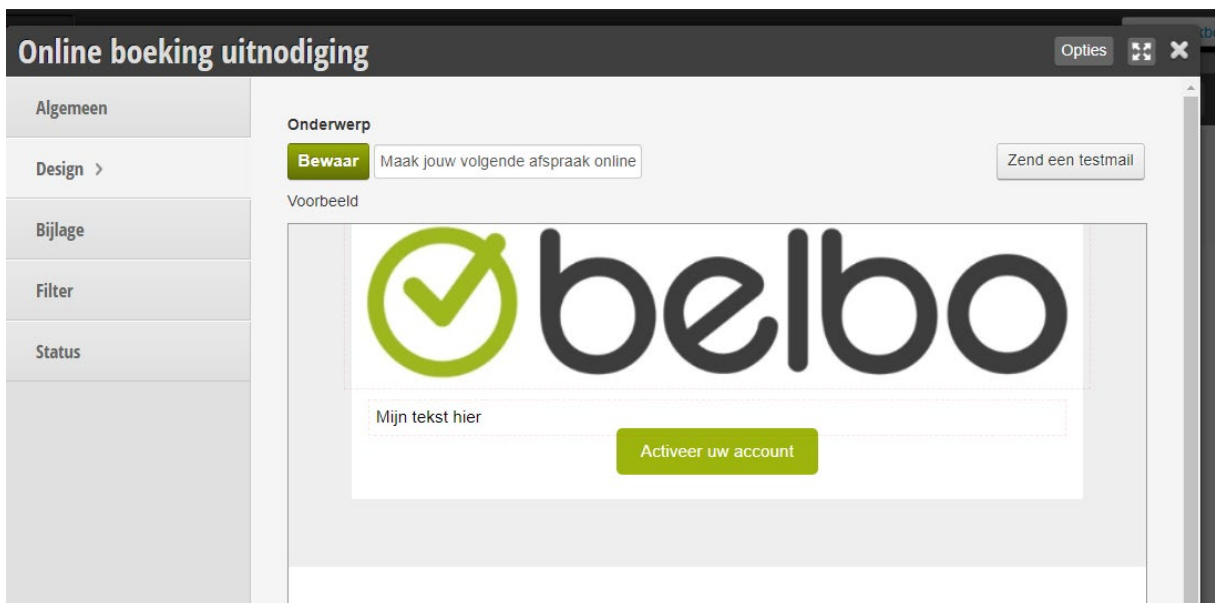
Online boeking uitnodiging

Opties

Algemeen

Design >

Bijlage

Filter

Status

Onderwerp

Bewaar

Maak jouw volgende afspraak online

Zend een testmail

Voorbeeld

belbo

Mijn tekst hier

Activeer uw account